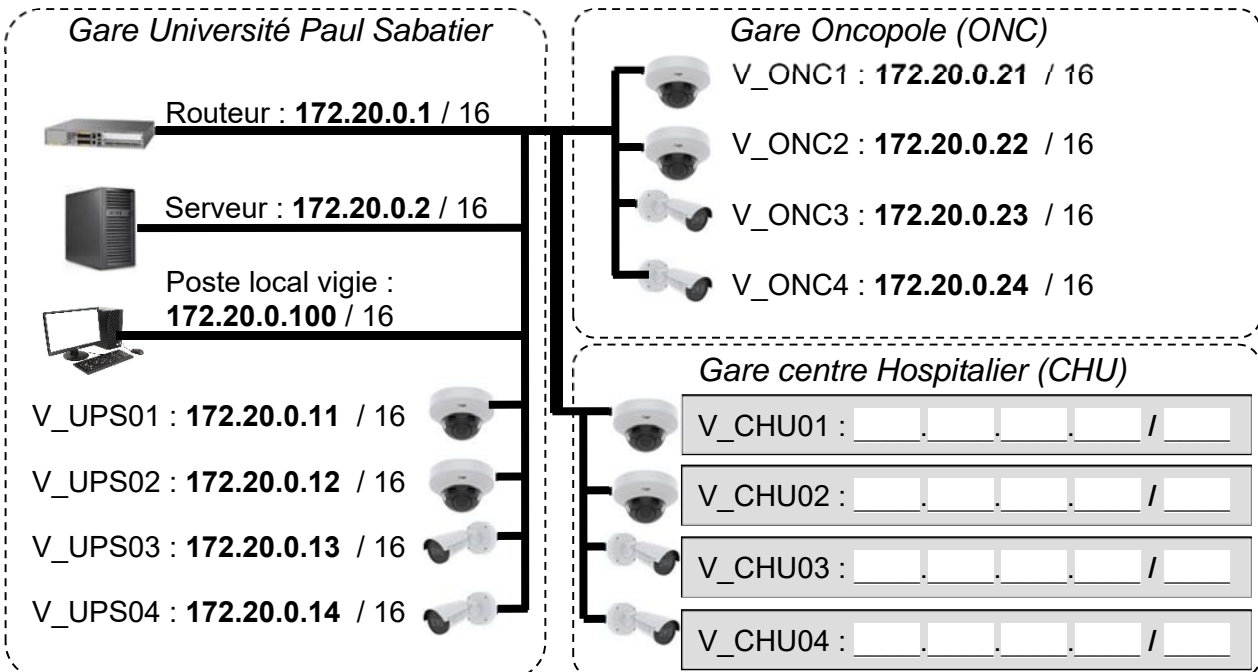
Gare Université Paul Sabatier

Routeur : **172.20.0.1** / 16

Serveur : **172.20.0.2** / 16

Poste local vigie : **172.20.0.100** / 16

V_UPS01 : **172.20.0.11** / 16

V_UPS02 : **172.20.0.12** / 16

V_UPS03 : **172.20.0.13** / 16

V_UPS04 : **172.20.0.14** / 16

Gare Oncopole (ONC)

V_ONC1 : **172.20.0.21** / 16

V_ONC2 : **172.20.0.22** / 16

V_ONC3 : **172.20.0.23** / 16

V_ONC4 : **172.20.0.24** / 16

Gare centre Hospitalier (CHU)

V_CHU01 : ____.____.____.____ / ____

V_CHU02 : ____.____.____.____ / ____

V_CHU03 : ____.____.____.____ / ____

V_CHU04 : ____.____.____.____ / ____